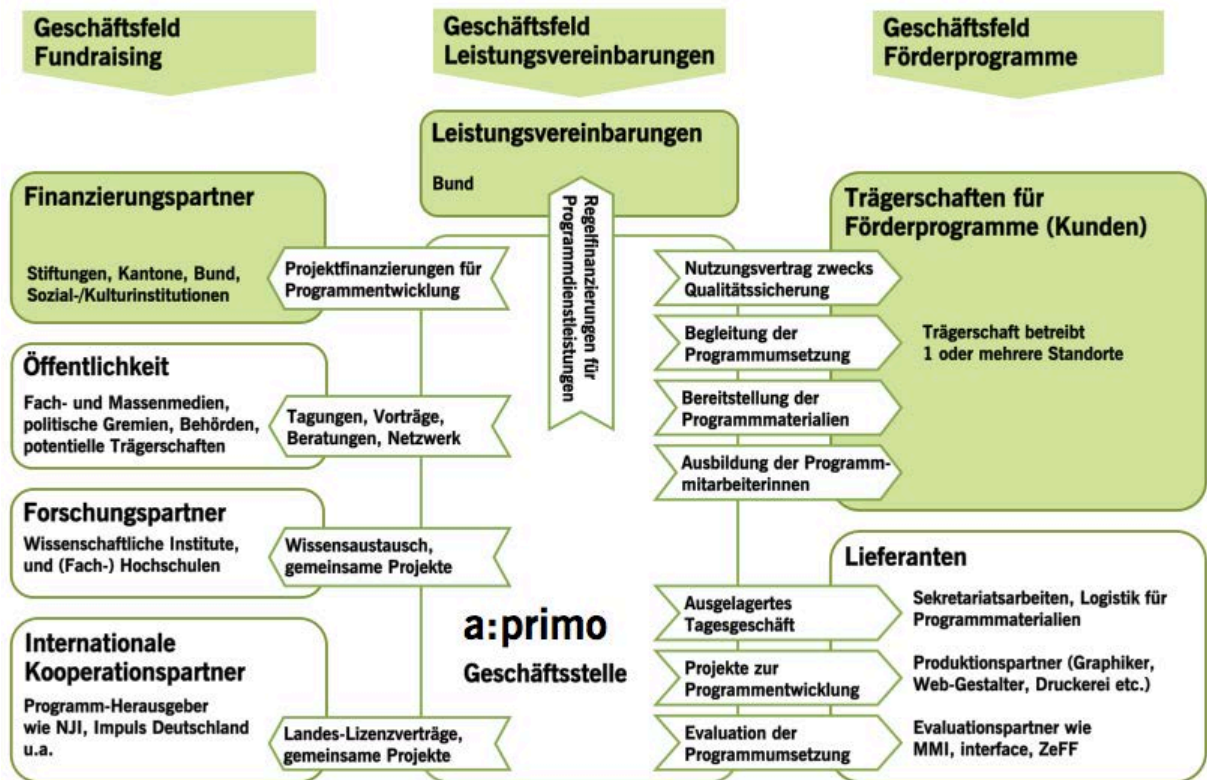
Geschäftsfeld Fundraising

Geschäftsfeld Leistungsvereinbarungen

Geschäftsfeld Förderprogramme

Leistungsvereinbarungen

Bund

Regelfinanzierungen für Programmdienstleistungen

Finanzierungspartner

Stiftungen, Kantone, Bund, Sozial-/Kulturinstitutionen

Projektfinanzierungen für Programmentwicklung

Öffentlichkeit

Fach- und Massenmedien, politische Gremien, Behörden, potentielle Trägerschaften

Tagungen, Vorträge, Beratungen, Netzwerk

Forschungspartner

Wissenschaftliche Institute, und (Fach-) Hochschulen

Wissensaustausch, gemeinsame Projekte

Internationale Kooperationspartner

Programm-Herausgeber wie NJI, Impuls Deutschland u.a.

Landes-Lizenzverträge, gemeinsame Projekte

a:primo

Geschäftsstelle

Trägerschaften für Förderprogramme (Kunden)

Nutzungsvertrag zwecks Qualitätssicherung

Begleitung der Programmumsetzung

Bereitstellung der Programmmaterialien

Ausbildung der Programmmitarbeiterinnen

Trägerschaft betreibt 1 oder mehrere Standorte

Lieferanten

Ausgelagertes Tagesgeschäft

Sekretariatsarbeiten, Logistik für Programmmaterialien

Projekte zur Programmentwicklung

Produktionspartner (Graphiker, Web-Gestalter, Druckerei etc.)

Evaluation der Programmumsetzung

Evaluationspartner wie MMI, interface, ZeFF